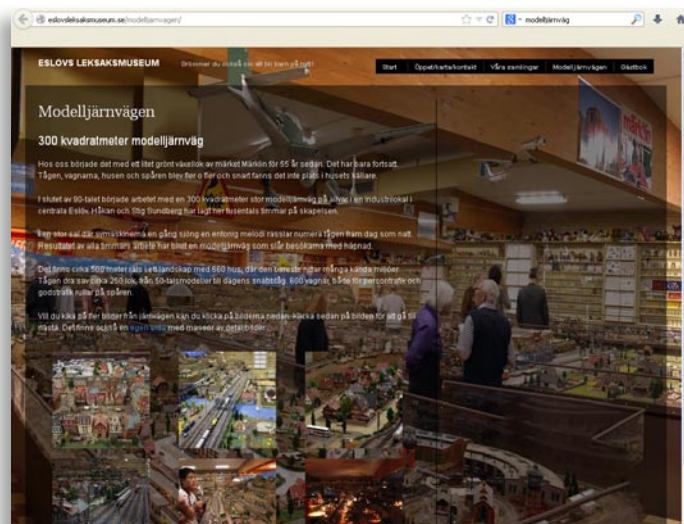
eslovsleksaksmuseum.se/modelljarnvagen/

modelljärnväg

ESLOVS LEKSAKSMUSEUM

Drömmer du dig tillbaka till barndomen?

Start | Öppet/karta/kontakt | Våra samlingar | Modelljärnvägen | Gästbok

Modelljärnvägen

300 kvadratmeter modelljärnväg

Hos oss började det med ett litet grönt växellok av märket Märklin för 55 år sedan. Det har bara fortsatt. Tågen, vagnarna, husen och spåren blev fler o fler och snart fanns det inte plats i husets källare.

I slutet av 90-talet började arbetet med en 300 kvadratmeter stor modelljärnväg på vinden i en industrilokal i centrala Eslöv. Håkan och Stig Sundberg har lagt ner tusentals timmar på skapelsen.

Den stor sal där symaskinerna en gång sjöng en enformig melodi rasslar numera tågen fram dag som natt. Resultatet av alla timmars arbete har blivit en modelljärnväg som slår besökarna med häpnad.

Det finns cirka 500 meter räls se landskap med 660 hus, där den bereste rätar många kända miljöer. Tågen dra sav cirka 250 lok, från 50-talsmodeller till dagens snabbtåg. 600 vagnar, både för persontrafik och godstrafik rullar på spåren.

Vill du ka på fler bilder från järnvägen kan du klicka på bilderna nedan-klicka sedan på bilden för att gå till nästa. Det finns också en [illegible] med museum av detaljbilder.

märklin